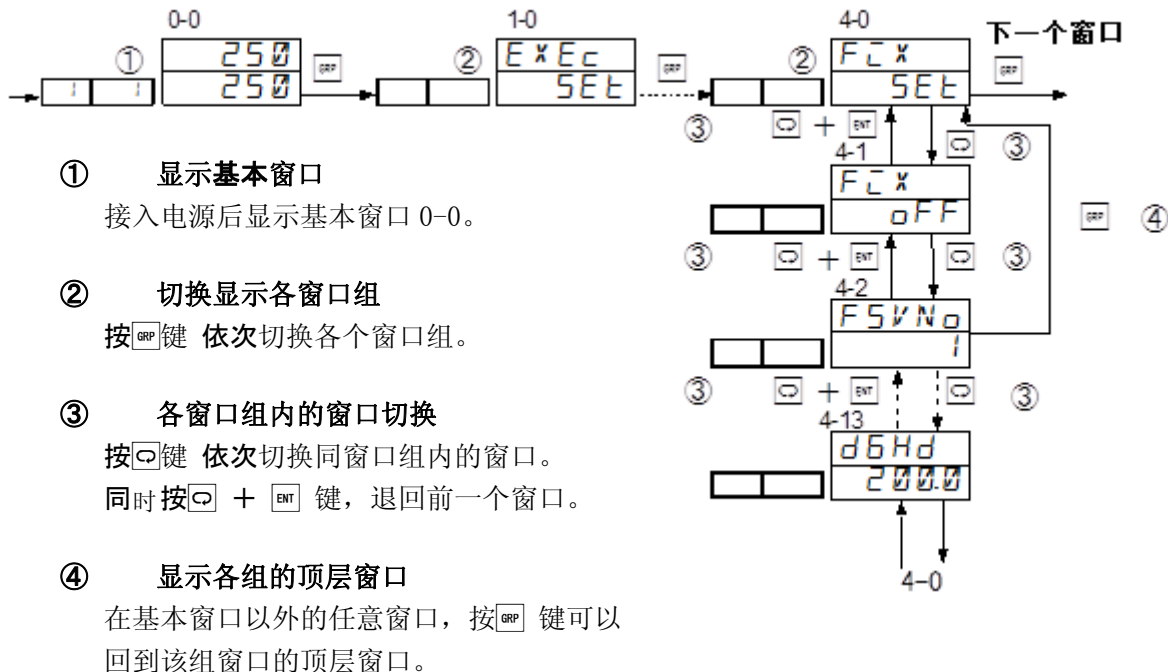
0-0 1-0 4-0

① 250 250 GRP ② EXEc SEt GRP ② FCX SEt GRP 下一个窗口

③ + ENT ③

4-1

FCX oFF GRP ④

③ + ENT ③

4-2

FSVNo 1

③ + ENT ③

4-13

d6Hd 200.0

4-0

① 显示基本窗口

接入电源后显示基本窗口 0-0。

② 切换显示各窗口组

按GRP键 依次切换各个窗口组。

③ 各窗口组内的窗口切换

按键 依次切换同窗口组内的窗口。

同时按 + ENT 键，退回前一个窗口。

④ 显示各组的顶层窗口

在基本窗口以外的任意窗口，按GRP 键可以回到该组窗口的顶层窗口。